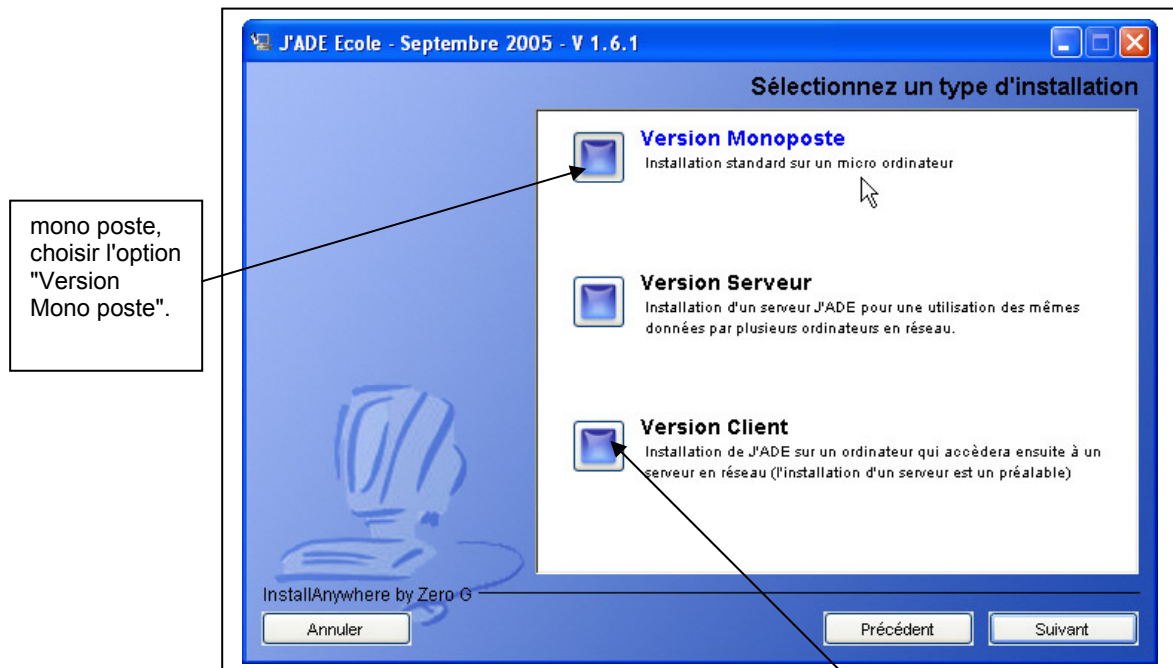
mono poste, choisir l'option "Version Mono poste".

J'ADE Ecole - Septembre 2005 - V 1.6.1

Sélectionnez un type d'installation

Version Monoposte
Installation standard sur un micro ordinateur

Version Serveur
Installation d'un serveur J'ADE pour une utilisation des mêmes données par plusieurs ordinateurs en réseau.

Version Client
Installation de J'ADE sur un ordinateur qui accèdera ensuite à un serveur en réseau (l'installation d'un serveur est un préalable)

InstallAnywhere by Zero G

Annuler

Précédent

Suivant